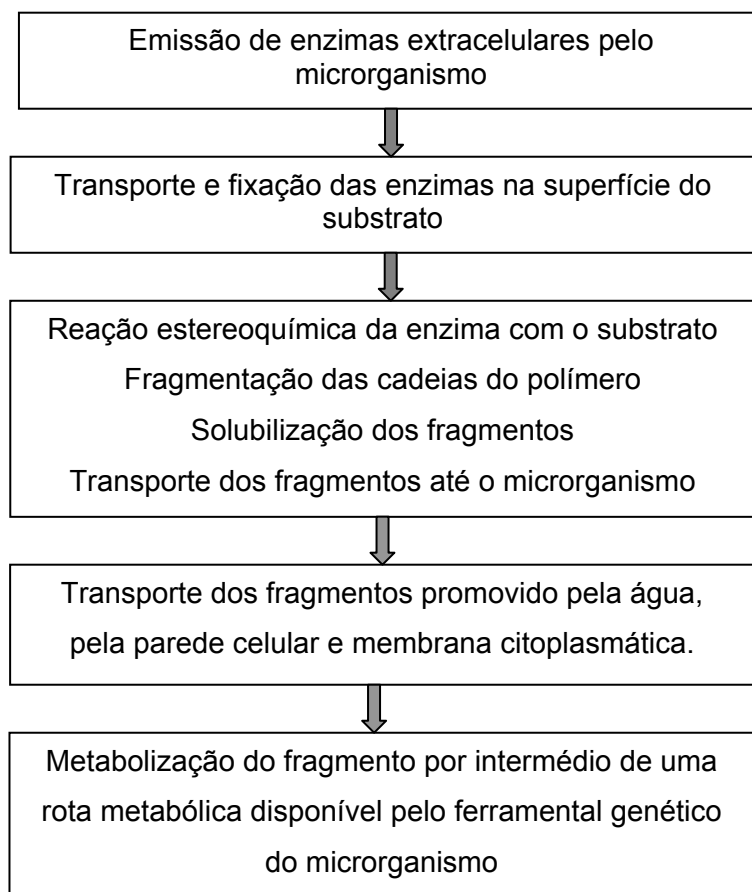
Emissão de enzimas extracelulares pelo microrganismo

Transporte e fixação das enzimas na superfície do substrato

Reação estereoquímica da enzima com o substrato

Fragmentação das cadeias do polímero

Solubilização dos fragmentos

Transporte dos fragmentos até o microrganismo

Transporte dos fragmentos promovido pela água, pela parede celular e membrana citoplasmática.

Metabolização do fragmento por intermédio de uma rota metabólica disponível pelo ferramental genético do microrganismo